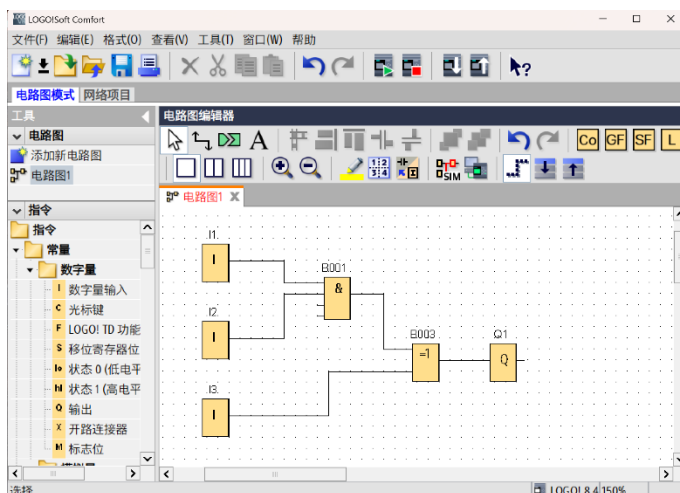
LOGO!Soft Comfort

文件(F) 编辑(E) 格式(O) 查看(V) 工具(T) 窗口(W) 帮助

电路图模式 网络项目

工具

电路图

添加新电路图

电路图1

指令

指令

常量

数字量

I 数字量输入

C 光标键

F LOGO! TD 功能

S 移位寄存器位

lo 状态 0 (低电平

hi 状态 1 (高电平

Q 输出

X 开路连接器

M 标志位

电路图编辑器

A

Co GF SF L

SIM

电路图1

I1

I

I2

I

I3

I

B001

&

B003

=1

Q1

Q

选择

LOGO! 8.4 150%